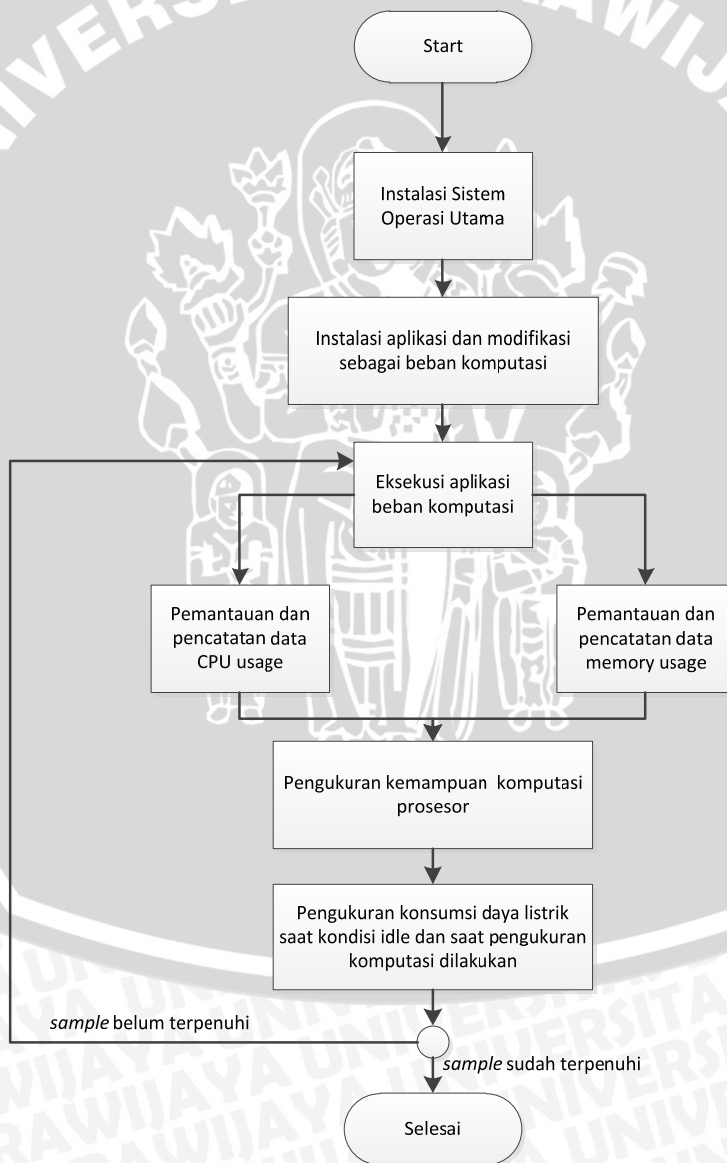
Start

Instalasi Sistem Operasi Utama

Instalasi aplikasi dan modifikasi sebagai beban komputasi

Eksekusi aplikasi beban komputasi

Pemantauan dan pencatatan data CPU usage

Pemantauan dan pencatatan data memory usage

Pengukuran kemampuan komputasi prosesor

Pengukuran konsumsi daya listrik saat kondisi idle dan saat pengukuran komputasi dilakukan

*sample* belum terpenuhi

*sample* sudah terpenuhi

Selesai